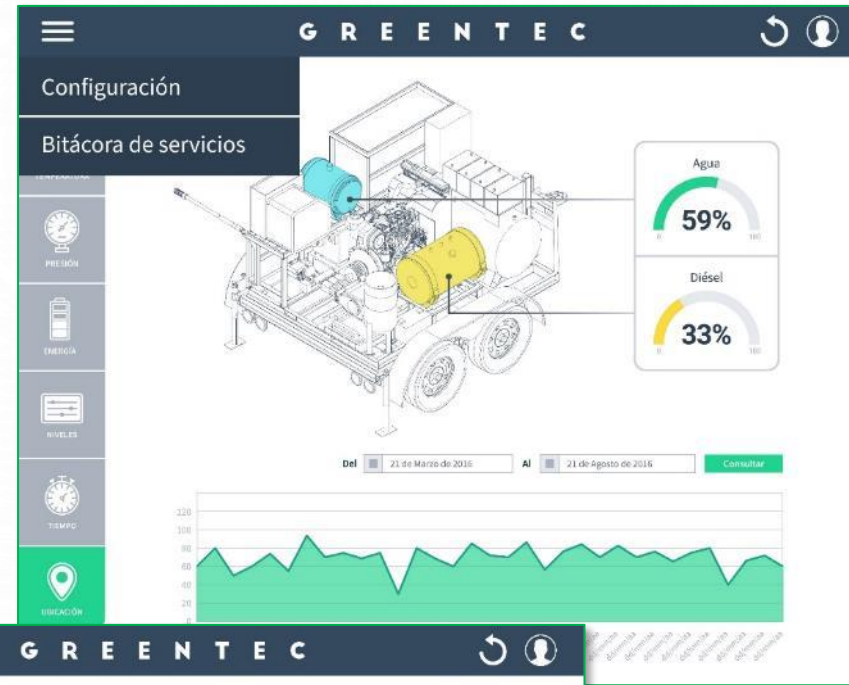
GREENTEC

Configuración

Bitácora de servicios

PRESIÓN

ENERGÍA

NIVELES

TIEMPO

UBICACIÓN

Agua
59%
0 100

Diésel
33%
0 100

Del 21 de Marzo de 2016 Al 21 de Agosto de 2016 Consultar

120
100
80
60
40
20

GREENTEC